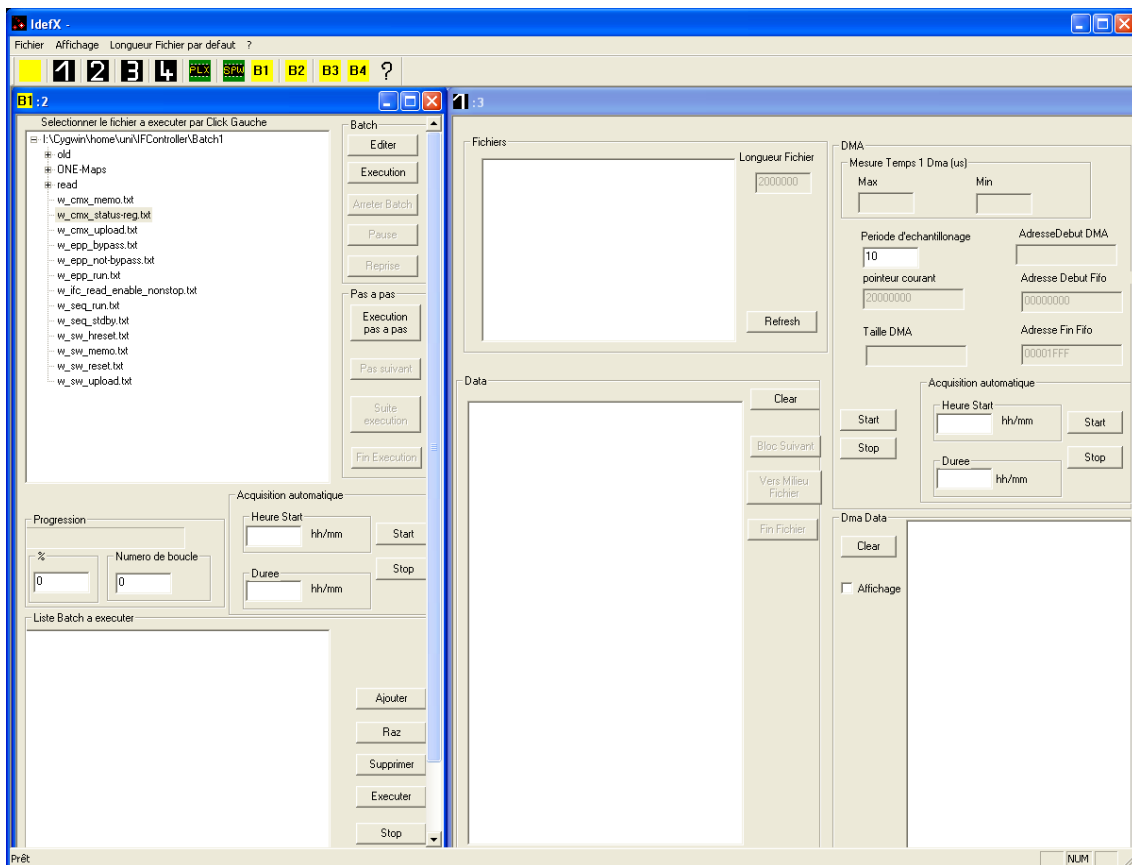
IdefX -

Fichier Affichage Longueur Fichier par defaut ?

1 2 3 4 PLX SPW B1 B2 B3 B4 ?

B1 : 2

Selectionner le fichier a executer par Click Gauche

I:\Cygwin\home\uni\IFController\Batch1
old
ONE-Maps
read
w_cmx_memo.txt
w_cmx_status-reg.txt
w_cmx_upload.txt
w_epp_bypass.txt
w_epp_not-bypass.txt
w_epp_run.txt
w_ifc_read_enable_nonstop.txt
w_seq_run.txt
w_seq_stdby.txt
w_sw_hreset.txt
w_sw_memo.txt
w_sw_reset.txt
w_sw_upload.txt

Batch
Editer
Execution
Arreter Batch
Pause
Reprise

Pas a pas
Execution pas a pas
Pas suivant
Suite execution
Fin Execution

Progression
%
0
Numero de boucle
0

Acquisition automatique
Heure Start
hh/mm
Start
Stop
Duree
hh/mm

Liste Batch a executer
Ajouter
Raz
Supprimer
Executer
Stop

1 : 3

Fichiers
Longueur Fichier
2000000
Refresh

Data
Clear
Bloc Suivant
Vers Milieu Fichier
Fin Fichier

DMA
Mesure Temps 1 Dma (us)
Max
Min
Periode d'echantillonage
10
AdresseDebut DMA
pointeur courant
20000000
Adresse Debut Fifo
00000000
Taille DMA
Adresse Fin Fifo
00001FFF

Start
Stop
Acquisition automatique
Heure Start
hh/mm
Start
Duree
hh/mm
Stop

Dma Data
Clear
Affichage

Prêt
NUM